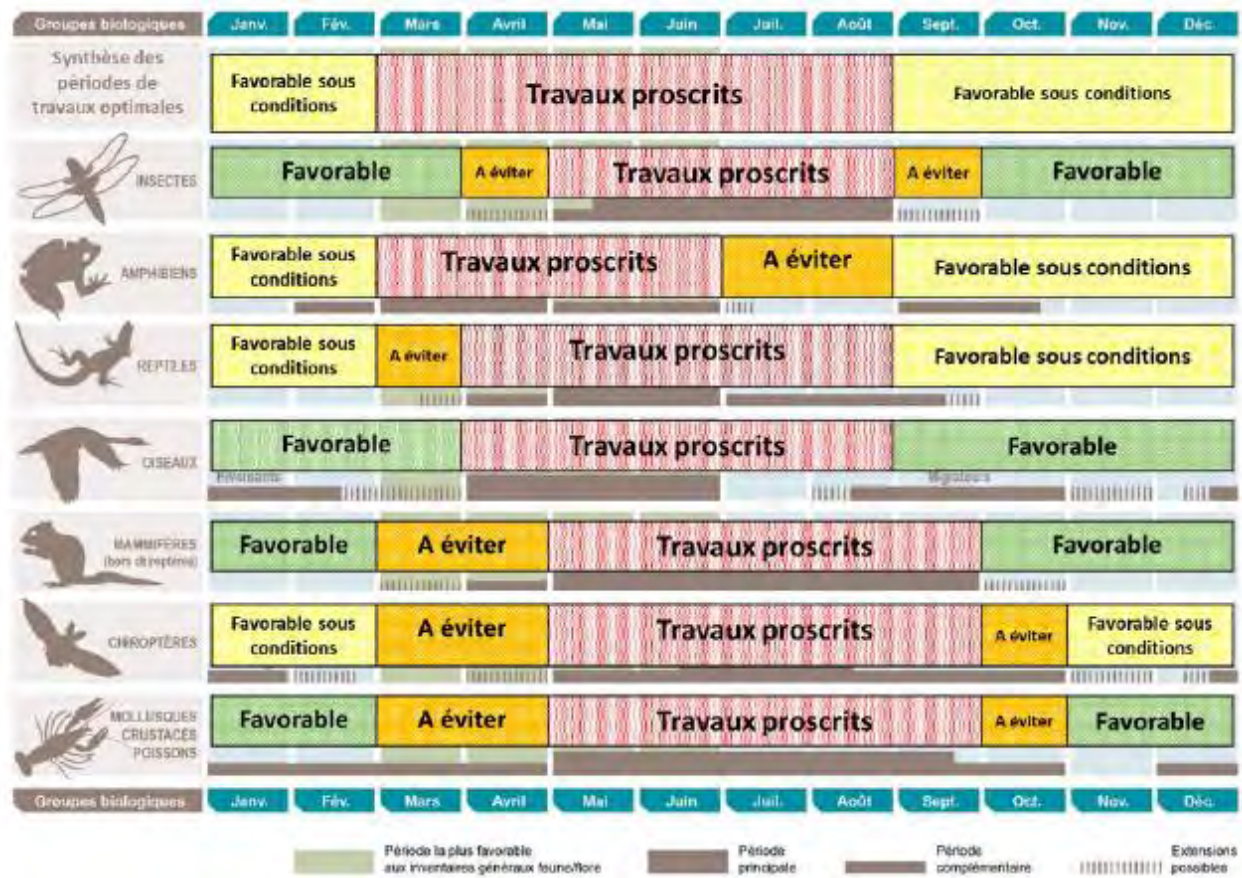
| Groupes biologiques | Janv. | Fév. | Mars | Avril | Mai | Juin | Juil. | Août | Sept. | Oct. | Nov. | Déc. |
|---|---|---|---|---|---|---|---|---|---|---|---|---|
| Synthèse des périodes de travaux optimales | Favorable sous conditions | | Travaux proscrits | | | | | | Favorable sous conditions | | | |
| INSECTES | Favorable | | | A éviter | Travaux proscrits | | | | A éviter | Favorable | | |
| AMPHIBIENS | Favorable sous conditions | | Travaux proscrits | | | | A éviter | | Favorable sous conditions | | | |
| REPTILES | Favorable sous conditions | | A éviter | Travaux proscrits | | | | | Favorable sous conditions | | | |
| OISEAUX | Favorable | | | Travaux proscrits | | | | | Favorable | | | |
| MAMMIFÈRES (hors chiroptères) | Favorable | | A éviter | | Travaux proscrits | | | | | Favorable | | |
| CHIROPTÈRES | Favorable sous conditions | | A éviter | | Travaux proscrits | | | | | A éviter | Favorable sous conditions | |
| MOLLUSQUES CRUSTACÉS POISSONS | Favorable | | A éviter | | Travaux proscrits | | | | | A éviter | Favorable | |
| Groupes biologiques | Janv. | Fév. | Mars | Avril | Mai | Juin | Juil. | Août | Sept. | Oct. | Nov. | Déc. |

Hivernants

Migrateurs

Période la plus favorable aux inventaires généraux faune/flore

Période principale

Période complémentaire

Extensions possibles